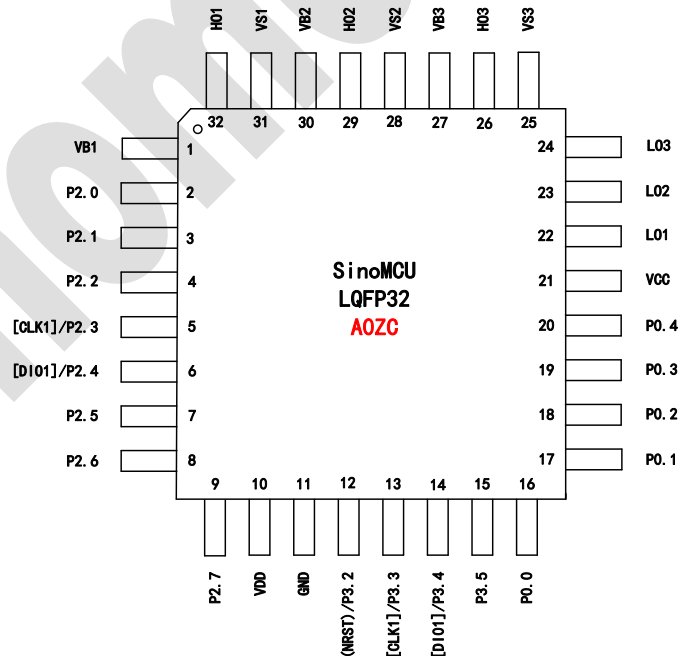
HO1 VS1 VB2 HO2 VS2 VB3 HO3 VS3

32 31 30 29 28 27 26 25

VB1 1
P2.0 2
P2.1 3
P2.2 4
[CLK1]/P2.3 5
[DIO1]/P2.4 6
P2.5 7
P2.6 8

24 LO3
23 LO2
22 LO1
21 VCC
20 P0.4
19 P0.3
18 P0.2
17 P0.1

SinoMCU
LQFP32
A0ZC

9 10 11 12 13 14 15 16

P2.7 VDD GND (NRST)/P3.2 [CLK1]/P3.3 [DIO1]/P3.4 P3.5 P0.0